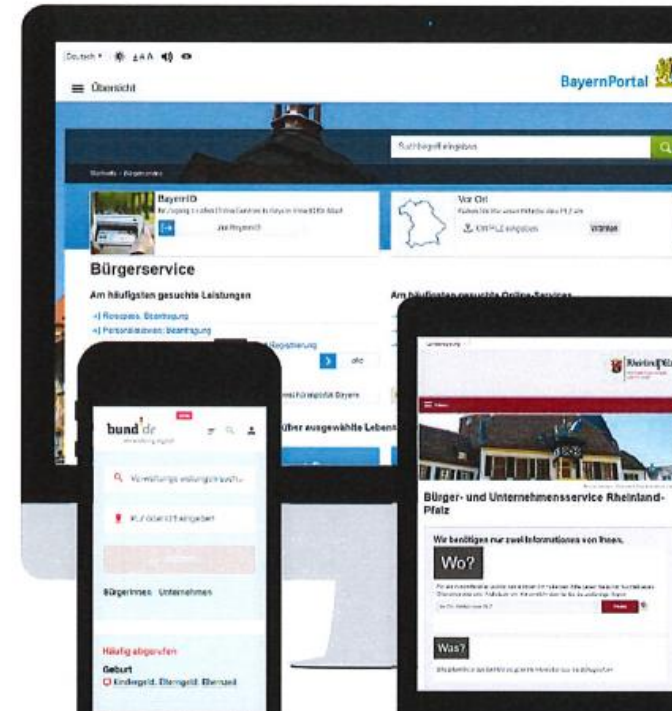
Deutsch ▾ ✱ A A A ◀)) ◉

≡ Übersicht

BayernPortal

Suchbegriff eingeben

Startseite › Bürgerservice

BayernID

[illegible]

Zur BayernID

Vor Ort

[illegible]

PLZ/Ort eingeben

Bürgerservice

Am häufigsten gesuchte Leistungen

Reisepass; Beantragung

Personalausweis; Beantragung

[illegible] Registrierung

Am häufigsten gesuchte Online-Services

über ausgewählte Lebens

bund.de

Verwaltung digital

Verwaltungsleistung suchen

PLZ oder Ort eingeben

BürgerInnen Unternehmen

Häufig abgerufen

Geburt

Kindergeld, Elterngeld, Elternzeit

Rheinland-Pfalz

Bürger- und Unternehmensservice Rheinland-Pfalz

Wir benötigen nur zwei Informationen von Ihnen.

Wo?

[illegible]

Was?

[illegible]